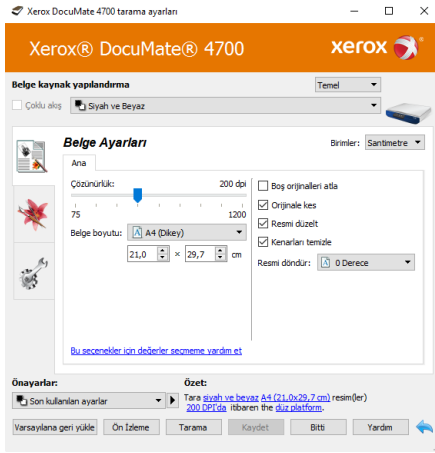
Xerox DocuMate 4700 tarama ayarları

Xerox® DocuMate® 4700

xerox

Belge kaynak yapılandırma

Temel

Çoklu alış

Siyah ve Beyaz

Belge Ayarları

Birimler: Santimetre

Ana

Çözünürlük:

200 dpi

75

1200

Belge boyutu:

A4 (Dikey)

21,0

×

29,7

cm

Boş orijinalleri atla

Orijinale kes

Resmi düzelt

Kenarları temizle

Resmi döndür:

0 Derece

Bu seçenekler için değerler seçmeme yardım et

Önayarlar:

Son kullanılan ayarlar

Özet:

Tara siyah ve beyaz A4 (21,0x29,7 cm) resim(ler) 200 DPI'da itibaren the düz platform.

Varsayılana geri yükle

Ön İzleme

Tarama

Kaydet

Bitti

Yardım